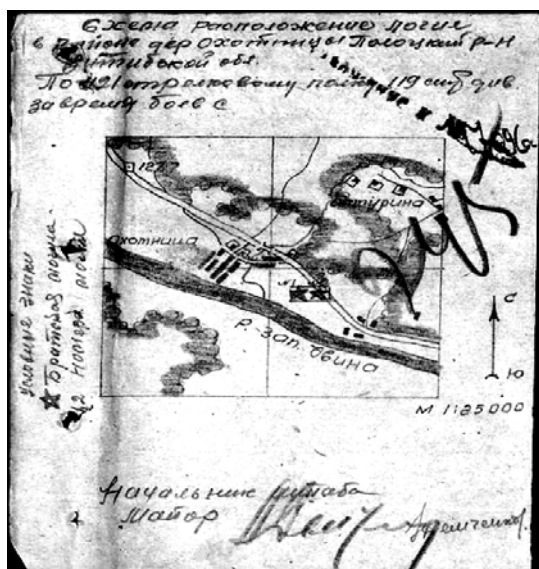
Схема расположение могил в районе дер Охотница Полоцкий р-н Витебской обл.
По №1 стрелковому полку 119 стр. див. за время боев с

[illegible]

1277

Охотница

Юрина

Р. Зап. Двина

С

Ю

М 1:25000

Условные знаки
Братская могила
Норная могила

Начальник штаба
Майор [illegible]

2